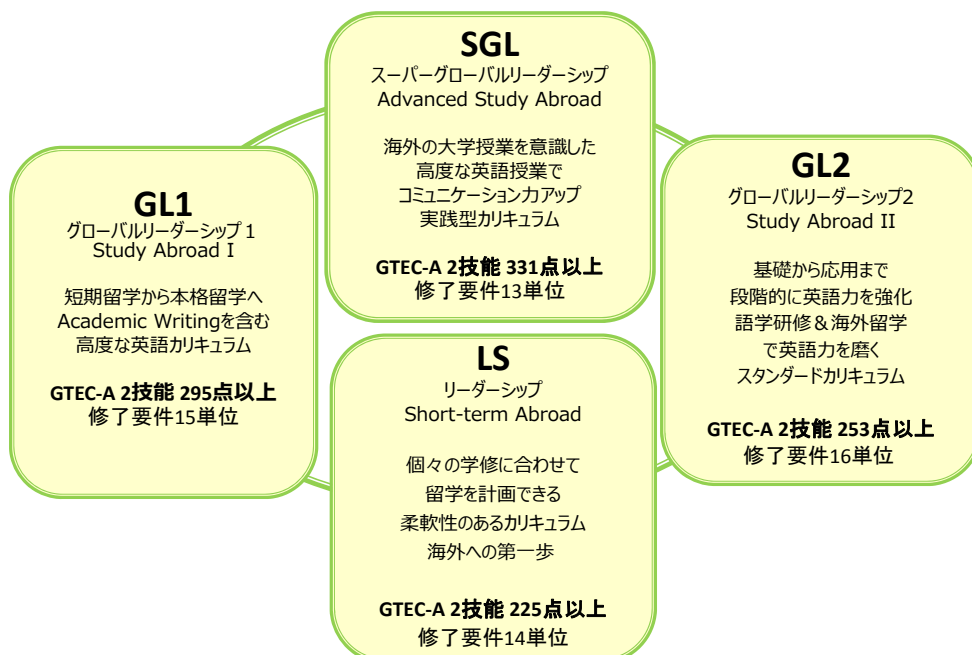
SGL
スーパーグローバルリーダーシップ
Advanced Study Abroad

海外の大学授業を意識した
高度な英語授業で
コミュニケーション力アップ
実践型カリキュラム

GTEC-A 2技能 331点以上
修了要件13単位

GL1
グローバルリーダーシップ 1
Study Abroad I

短期留学から本格留学へ
Academic Writingを含む
高度な英語カリキュラム

GTEC-A 2技能 295点以上
修了要件15単位

GL2
グローバルリーダーシップ2
Study Abroad II

基礎から応用まで
段階的に英語力を強化
語学研修＆海外留学
で英語力を磨く
スタンダードカリキュラム

GTEC-A 2技能 253点以上
修了要件16単位

LS
リーダーシップ
Short-term Abroad

個々の学修に合わせて
留学を計画できる
柔軟性のあるカリキュラム
海外への第一歩

GTEC-A 2技能 225点以上
修了要件14単位